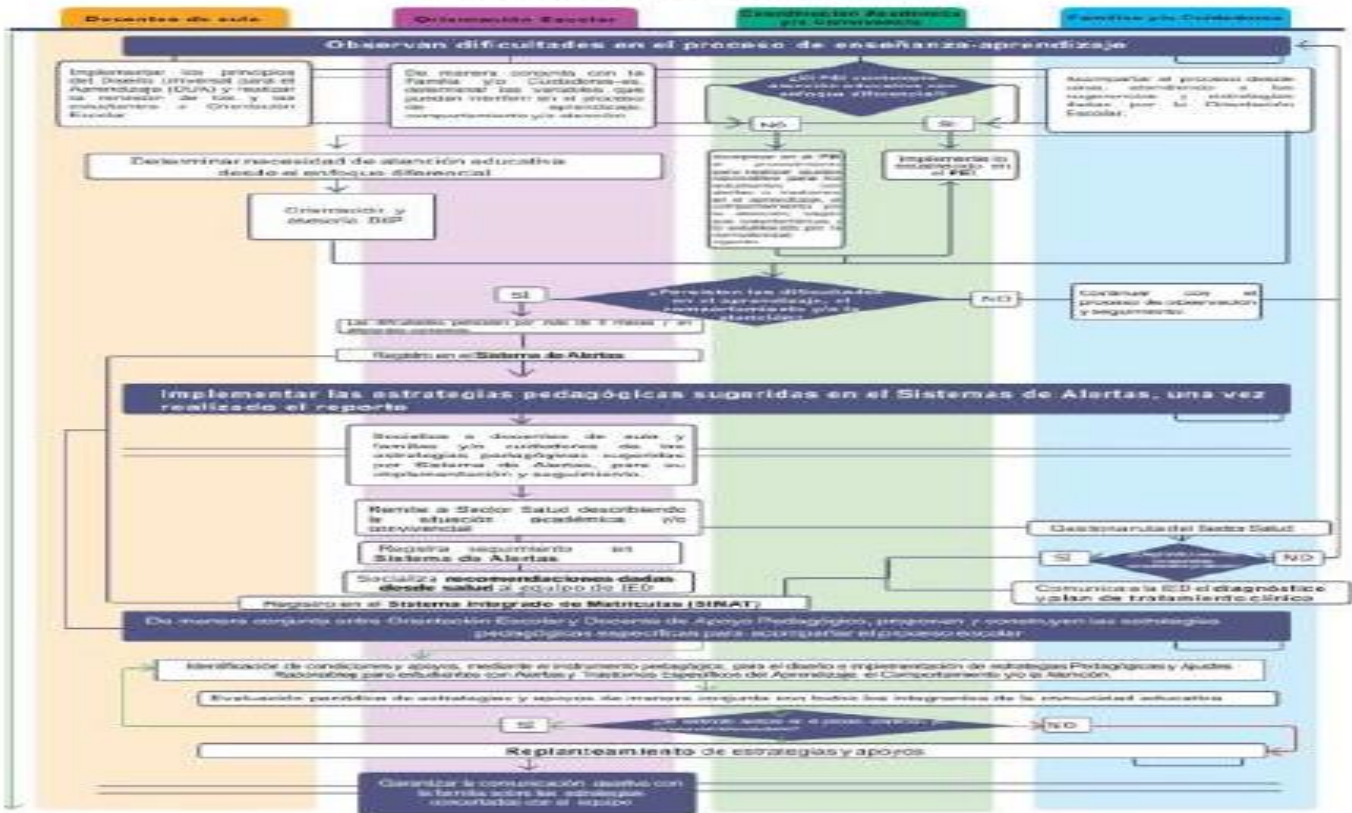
Docentes de aula

Orientación Escolar

Coordinación Académica y/o Convivencia

Familias y/o Cuidadores

Observan dificultades en el proceso de enseñanza-aprendizaje

Implementar los principios del Diseño Universal para el Aprendizaje (DUA) y realizar la remisión de los casos a Orientación Escolar

De manera conjunta con la familia y/o Cuidadores-as, determinar las variables que puedan interferir en el proceso de aprendizaje, comportamiento y/o atención

¿El PEI contempla atención educativa con enfoque diferencial?

Acompañar el proceso desde casa, atendiendo a las sugerencias y estrategias dadas por la Orientación Escolar.

NO

SI

Determinar necesidad de atención educativa desde el enfoque diferencial

Incorporar en el PEI el procedimiento para realizar ajustes razonables para los estudiantes con alertas o trastornos en el aprendizaje, el comportamiento y/o la atención, según sus características o lo establecido por la normatividad vigente.

Implementar lo establecido en el PEI.

Orientación y asesoría DAP

SI

¿Persisten las dificultades en el aprendizaje, el comportamiento y/o la atención?

NO

Continuar con el proceso de observación y seguimiento.

Las dificultades persisten por más de 3 meses y en diferentes contextos.

Registro en el Sistema de Alertas

Implementar las estrategias pedagógicas sugeridas en el Sistemas de Alertas, una vez realizado el reporte

Socializa a docentes de aula y familias y/o cuidadores de las estrategias pedagógicas sugeridas por Sistema de Alertas, para su implementación y seguimiento.

Remite a Sector Salud describiendo la situación académica y/o convivencial

Gestiona ruta del Sector Salud

Registra seguimiento en Sistema de Alertas

SI

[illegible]

NO

Socializa recomendaciones dadas desde salud al equipo de IED

Comunica a la IED el diagnóstico y plan de tratamiento clínico

Registro en el Sistema Integrado de Matrículas (SIMAT)

De manera conjunta entre Orientación Escolar y Docente de Apoyo Pedagógico, proponen y construyen las estrategias pedagógicas específicas para acompañar el proceso escolar

Identificación de condiciones y apoyos, mediante el instrumento pedagógico, para el diseño e implementación de estrategias Pedagógicas y Ajustes Razonables para estudiantes con Alertas y Trastornos Específicos del Aprendizaje, el Comportamiento y/o la Atención.

Evaluación periódica de estrategias y apoyos de manera conjunta con todos los integrantes de la comunidad educativa

SI

¿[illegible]?

NO

Replanteamiento de estrategias y apoyos

Garantizar la comunicación asertiva con la familia sobre las estrategias concertadas con el equipo